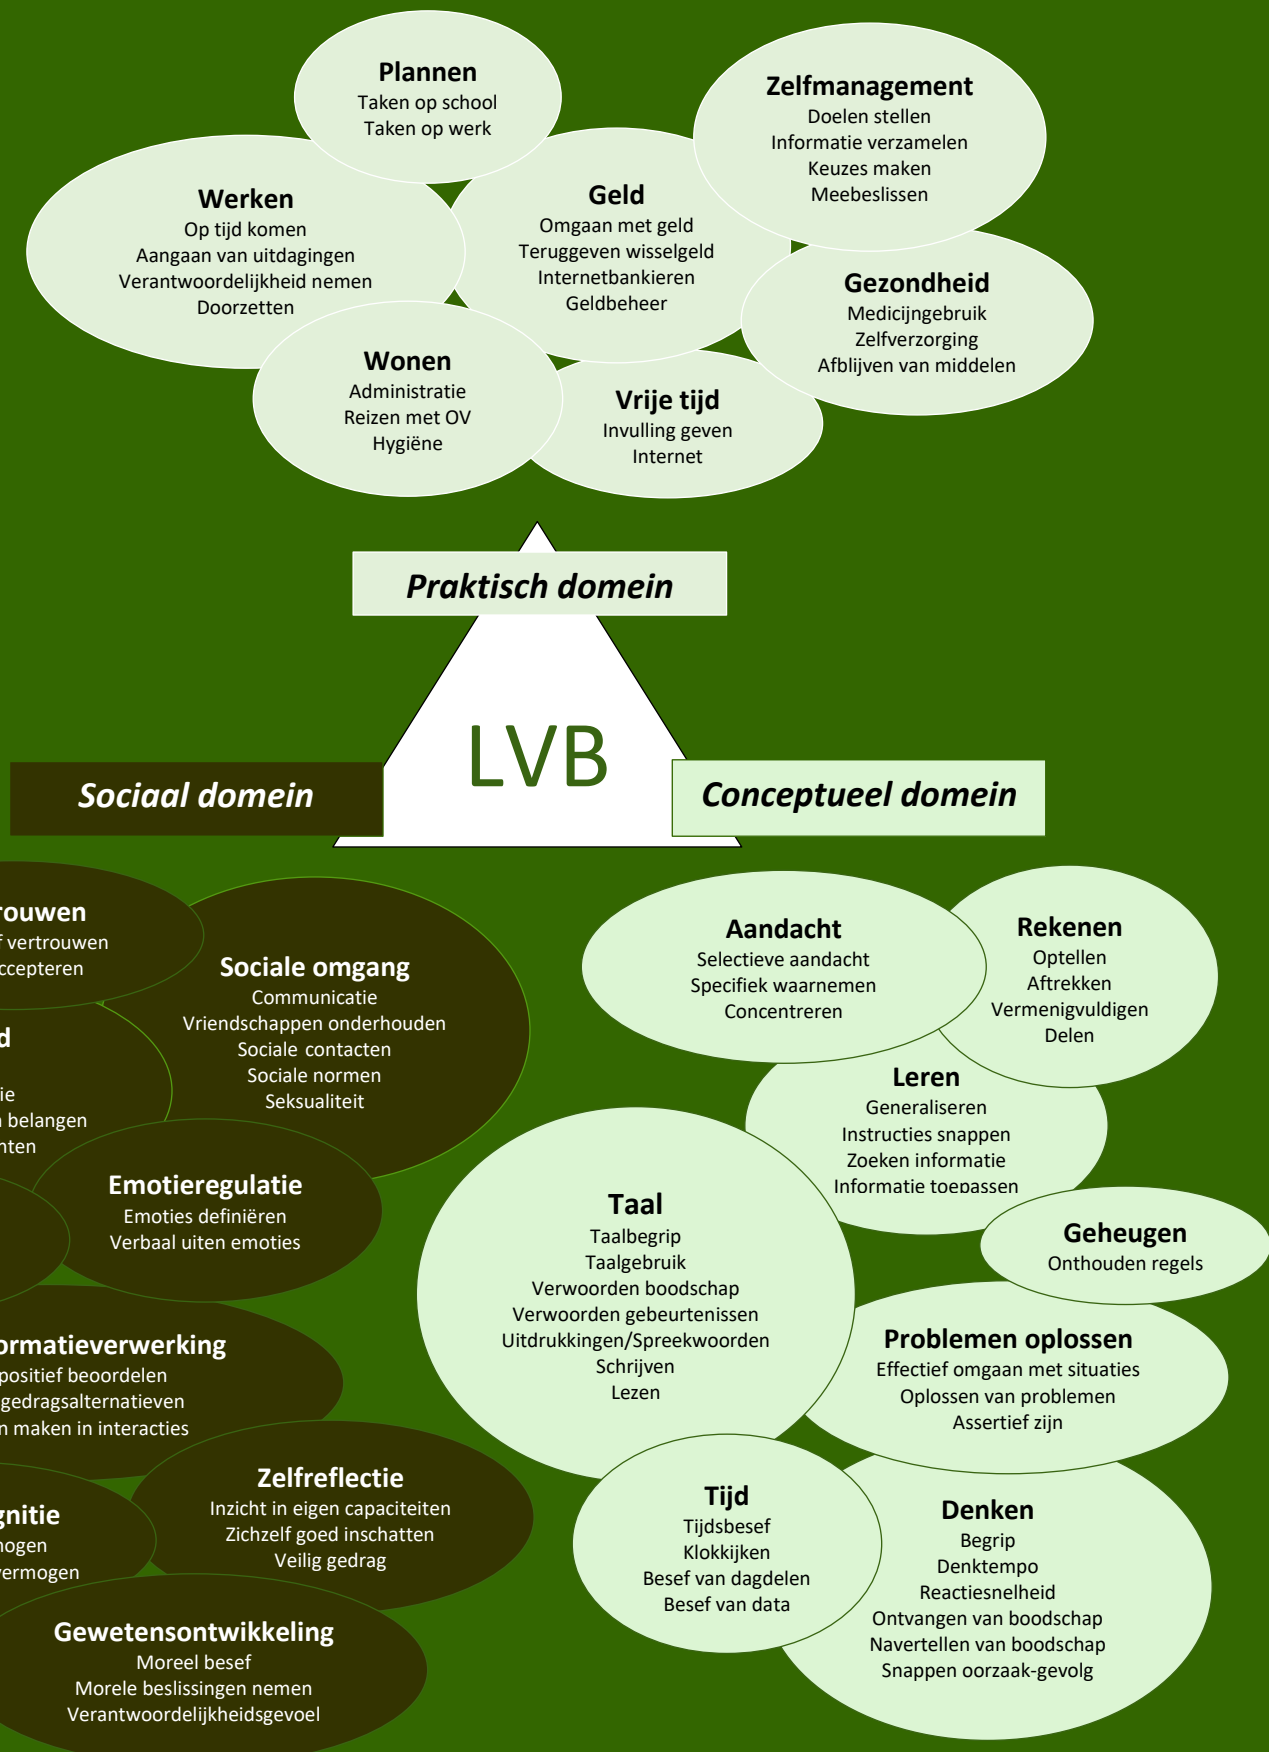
Plannen
Taken op school
Taken op werk

Zelfmanagement
Doelen stellen
Informatie verzamelen
Keuzes maken
Meebeslissen

Werken
Op tijd komen
Aangaan van uitdagingen
Verantwoordelijkheid nemen
Doorzetten

Geld
Omgaan met geld
Teruggeven wisselgeld
Internetbankieren
Geldbeheer

Gezondheid
Medicijngebruik
Zelfverzorging
Afblijven van middelen

Wonen
Administratie
Reizen met OV
Hygiëne

Vrije tijd
Invulling geven
Internet

Praktisch domein

LVB

Sociaal domein

Conceptueel domein

rouwen
f vertrouwen
ccepteren

Sociale omgang
Communicatie
Vriendschappen onderhouden
Sociale contacten
Sociale normen
Seksualiteit

d
ie
n belangen
nten

Emotieregulatie
Emoties definiëren
Verbaal uiten emoties

ormatieverwerking
positief beoordelen
gedragsalternatieven
n maken in interacties

Zelfreflectie
Inzicht in eigen capaciteiten
Zichzelf goed inschatten
Veilig gedrag

gnitie
nogen
ermogen

Gewetensontwikkeling
Moreel besef
Morele beslissingen nemen
Verantwoordelijkheidsgevoel

Aandacht
Selectieve aandacht
Specifiek waarnemen
Concentreren

Rekenen
Optellen
Aftrekken
Vermenigvuldigen
Delen

Leren
Generaliseren
Instructies snappen
Zoeken informatie
Informatie toepassen

Taal
Taalbegrip
Taalgebruik
Verwoorden boodschap
Verwoorden gebeurtenissen
Uitdrukkingen/Spreekwoorden
Schrijven
Lezen

Geheugen
Onthouden regels

Problemen oplossen
Effectief omgaan met situaties
Oplossen van problemen
Assertief zijn

Tijd
Tijdsbesef
Klokkijken
Besef van dagdelen
Besef van data

Denken
Begrip
Denktempo
Reactiesnelheid
Ontvangen van boodschap
Navertellen van boodschap
Snappen oorzaak-gevolg